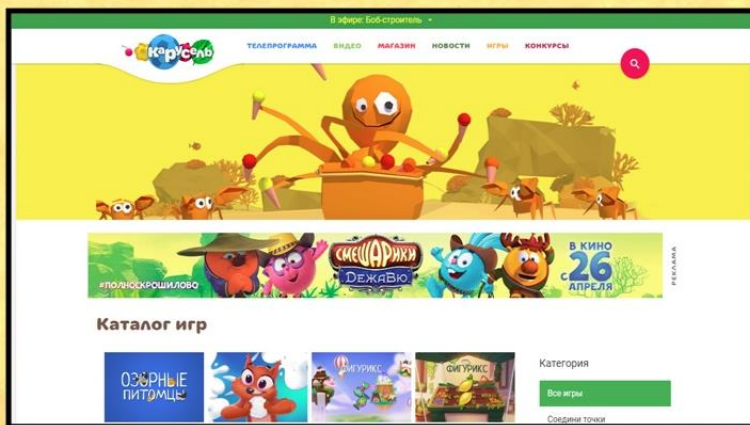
В эфире: Боб-строитель

карусель

ТЕЛЕПРОГРАММА ВИДЕО МАГАЗИН НОВОСТИ ИГРЫ КОНКУРСЫ

#ПОЛНОЕКРОШИЛОВО

СМЕШАРИКИ ДЕЖАВЮ

В КИНО С 26 АПРЕЛЯ

РЕКЛАМА

Каталог игр

ОЗОРНЫЕ ПИТОМЦЫ

ФИГУРИКС

ФИГУРИКС

Категория

Все игры

Соедини точки